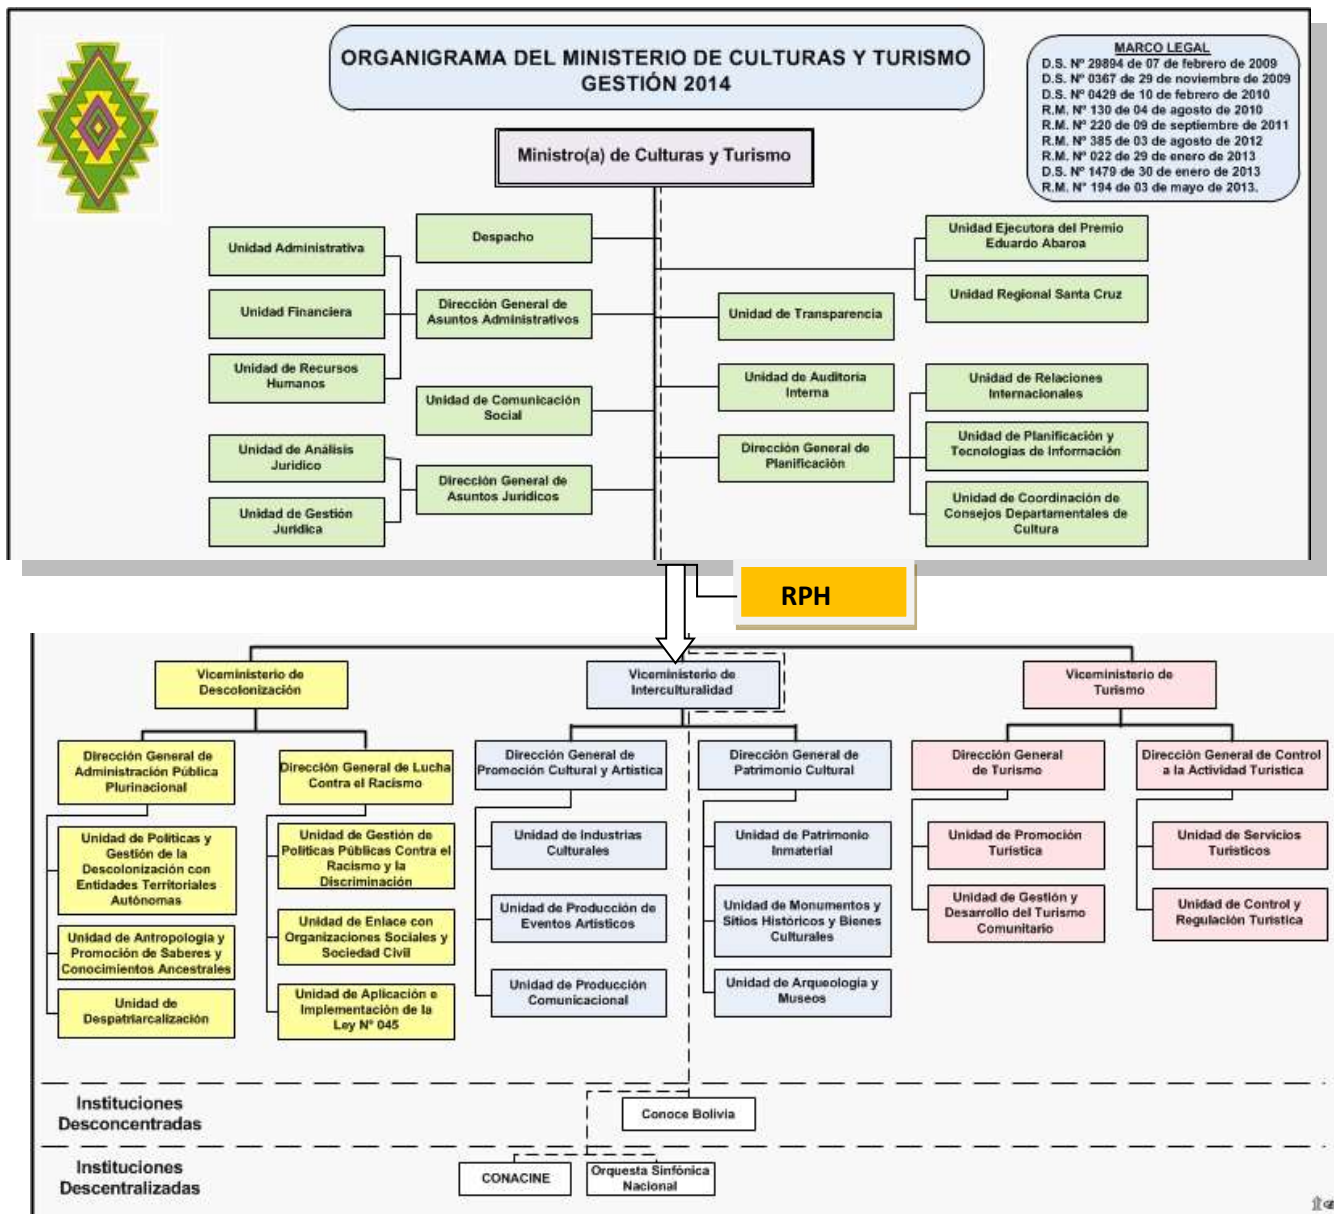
ORGANIGRAMA DEL MINISTERIO DE CULTURAS Y TURISMO
GESTIÓN 2014

MARCO LEGAL
D.S. Nº 29894 de 07 de febrero de 2009
D.S. Nº 0367 de 29 de noviembre de 2009
D.S. Nº 0429 de 10 de febrero de 2010
R.M. Nº 130 de 04 de agosto de 2010
R.M. Nº 220 de 09 de septiembre de 2011
R.M. Nº 385 de 03 de agosto de 2012
R.M. Nº 022 de 29 de enero de 2013
D.S. Nº 1479 de 30 de enero de 2013
R.M. Nº 194 de 03 de mayo de 2013.

Ministro(a) de Culturas y Turismo

Unidad Administrativa

Unidad Financiera

Unidad de Recursos Humanos

Despacho

Dirección General de Asuntos Administrativos

Unidad de Comunicación Social

Unidad de Análisis Jurídico

Unidad de Gestión Jurídica

Dirección General de Asuntos Jurídicos

Unidad Ejecutora del Premio Eduardo Abaroa

Unidad Regional Santa Cruz

Unidad de Transparencia

Unidad de Auditoría Interna

Dirección General de Planificación

Unidad de Relaciones Internacionales

Unidad de Planificación y Tecnologías de Información

Unidad de Coordinación de Consejos Departamentales de Cultura

RPH

Viceministerio de Descolonización

Viceministerio de Interculturalidad

Viceministerio de Turismo

Dirección General de Administración Pública Plurinacional

Dirección General de Lucha Contra el Racismo

Unidad de Políticas y Gestión de la Descolonización con Entidades Territoriales Autónomas

Unidad de Antropología y Promoción de Saberes y Conocimientos Ancestrales

Unidad de Despatriarcalización

Unidad de Gestión de Políticas Públicas Contra el Racismo y la Discriminación

Unidad de Enlace con Organizaciones Sociales y Sociedad Civil

Unidad de Aplicación e Implementación de la Ley Nº 045

Dirección General de Promoción Cultural y Artística

Dirección General de Patrimonio Cultural

Unidad de Industrias Culturales

Unidad de Producción de Eventos Artísticos

Unidad de Producción Comunicacional

Unidad de Patrimonio Inmaterial

Unidad de Monumentos y Sitios Históricos y Bienes Culturales

Unidad de Arqueología y Museos

Dirección General de Turismo

Dirección General de Control a la Actividad Turística

Unidad de Promoción Turística

Unidad de Gestión y Desarrollo del Turismo Comunitario

Unidad de Servicios Turísticos

Unidad de Control y Regulación Turística

Instituciones Desconcentradas

Conoce Bolivia

Instituciones Descentralizadas

CONACINE

Orquesta Sinfónica Nacional